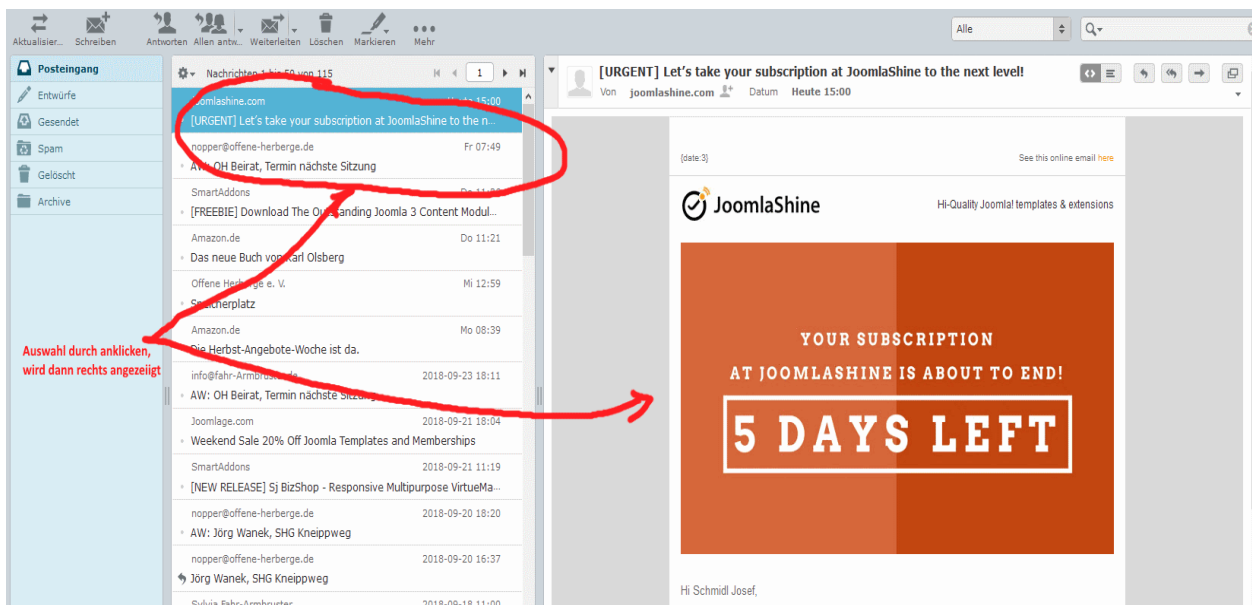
Aktualisier... Schreiben Antworten Allen antw... Weiterleiten Löschen Markieren Mehr

Alle

Posteingang
Entwürfe
Gesendet
Spam
Gelöscht
Archive

Nachrichten 1 bis 50 von 115
1

joomlashine.com Heute 15:00
[URGENT] Let's take your subscription at JoomlaShine to the n...

nopper@offene-herberge.de Fr 07:49
AW: OH Beirat, Termin nächste Sitzung

SmartAddons Do 11:50
[FREEBIE] Download The Outstanding Joomla 3 Content Modul...

Amazon.de Do 11:21
Das neue Buch von Karl Olsberg

Offene Herberge e. V. Mi 12:59
Speicherplatz

Amazon.de Mo 08:39
Die Herbst-Angebote-Woche ist da.

info@fahr-Armbruster.de 2018-09-23 18:11
AW: OH Beirat, Termin nächste Sitzung

Joomlage.com 2018-09-21 18:04
Weekend Sale 20% Off Joomla Templates and Memberships

SmartAddons 2018-09-21 11:19
[NEW RELEASE] Sj BizShop - Responsive Multipurpose VirtueMa...

nopper@offene-herberge.de 2018-09-20 18:20
AW: Jörg Wanek, SHG Kneippweg

nopper@offene-herberge.de 2018-09-20 16:37
Jörg Wanek, SHG Kneippweg

Sylvia Fahr-Armbruster 2018-09-18 11:00

Auswahl durch anklicken, wird dann rechts angezeigt

[URGENT] Let's take your subscription at JoomlaShine to the next level!
Von joomlashine.com Datum Heute 15:00

[date:3] See this online email here

JoomlaShine Hi-Quality Joomla! templates & extensions

YOUR SUBSCRIPTION
AT JOOMLASHINE IS ABOUT TO END!
5 DAYS LEFT

Hi Schmidl Josef,